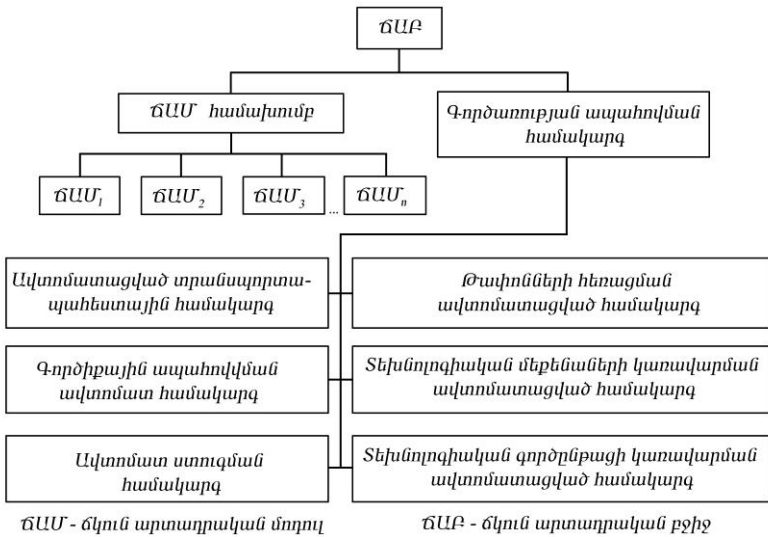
ՃԱԲ

ՃԱՄ համախումբ

Գործառության ապահովման համակարգ

ՃԱՄ$_1$

ՃԱՄ$_2$

ՃԱՄ$_3$

...

ՃԱՄ$_n$

Ավտոմատացված տրանսպորտա-պահեստային համակարգ

Թափոնների հեռացման ավտոմատացված համակարգ

Գործիքային ապահովման ավտոմատ համակարգ

Տեխնոլոգիական մեքենաների կառավարման ավտոմատացված համակարգ

Ավտոմատ ստուգման համակարգ

Տեխնոլոգիական գործընթացի կառավարման ավտոմատացված համակարգ

ՃԱՄ - ճկուն արտադրական մոդուլ

ՃԱԲ - ճկուն արտադրական բջիջ